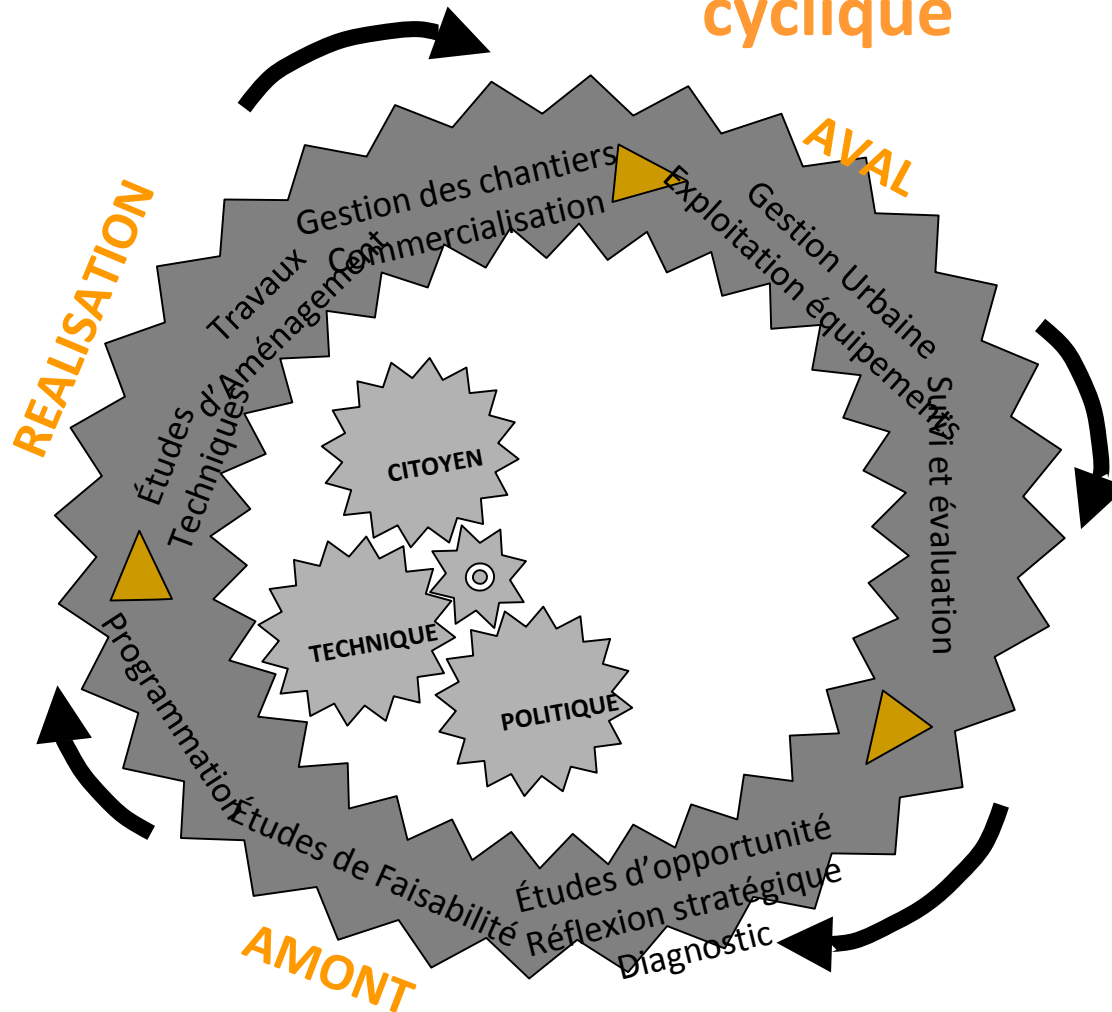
cyclique

AVAL

REALISATION

Gestion des chantiers
Commercialisation
Travaux
Cont
Études d'Aménagement
Techniques

Gestion Urbaine
Exploitation équipements
Suivi et évaluation

CITOYEN
TECHNIQUE
POLITIQUE

Programmation
Études de Faisabilité
Études d'opportunité
Réflexion stratégique
Diagnostic

AMONT